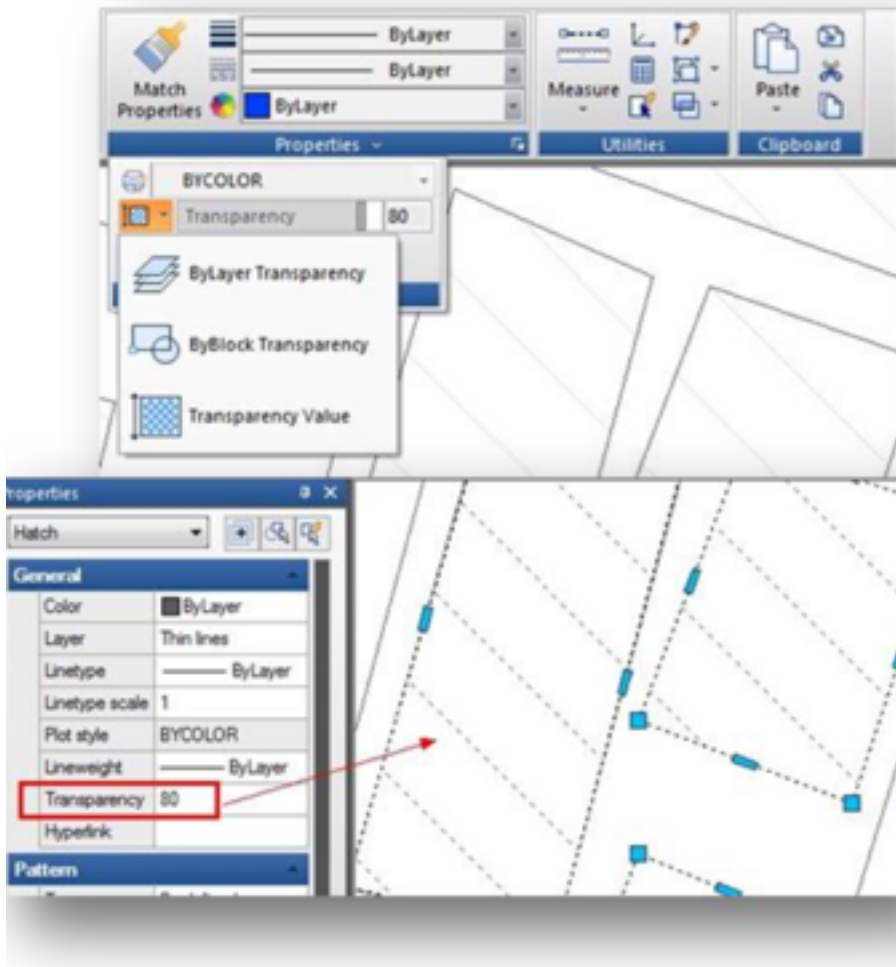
Match Properties

ByLayer

ByLayer

ByLayer

Properties

Measure

Utilities

Paste

Clipboard

BYCOLOR

Transparency

80

ByLayer Transparency

ByBlock Transparency

Transparency Value

roperties

Hatch

General

| Color | ByLayer |
|---|---|
| Layer | Thin lines |
| Linetype | ByLayer |
| Linetype scale | 1 |
| Plot style | BYCOLOR |
| Lineweight | ByLayer |
| Transparency | 80 |
| Hyperlink | |

Pattern